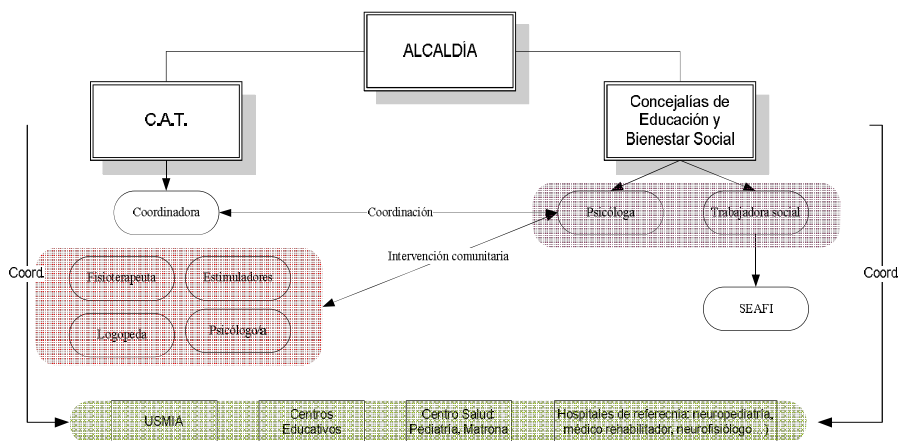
ALCALDÍA

C.A.T.

Concejalías de Educación y Bienestar Social

Coordinadora

Coordinación

Psicóloga

Trabajadora social

Intervención comunitaria

Coord

Fisioterapeuta

Estimuladores

Logopeda

Psicólogo/a

SEAFI

Coord

USMIA

Centros Educativos

Centro Salud: Pediatría, Matrona

Hospitales de referecnia: neuropediatría, médico rehabilitador, neurofisiólogo ...)